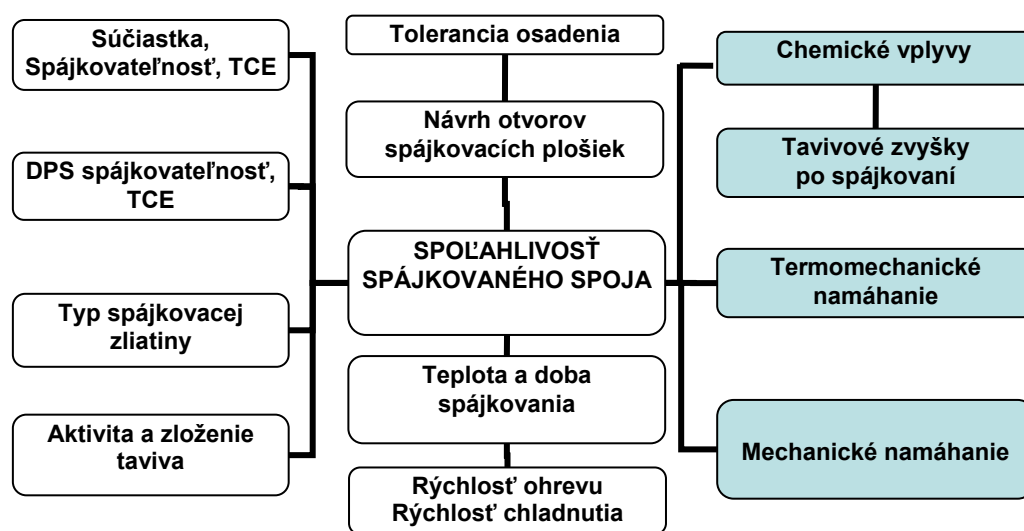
Súčiastka, Spájkovateľnosť, TCE

DPS spájkovateľnosť, TCE

Typ spájkovacej zliatiny

Aktivita a zloženie taviva

Tolerancia osadenia

Návrh otvorov spájkovacích plošiek

SPOĽAHLIVOSŤ SPÁJKOVANÉHO SPOJA

Teplota a doba spájkovania

Rýchlosť ohrevu Rýchlosť chladnutia

Chemické vplyvy

Tavivové zvyšky po spájkovaní

Termomechanické namáhanie

Mechanické namáhanie